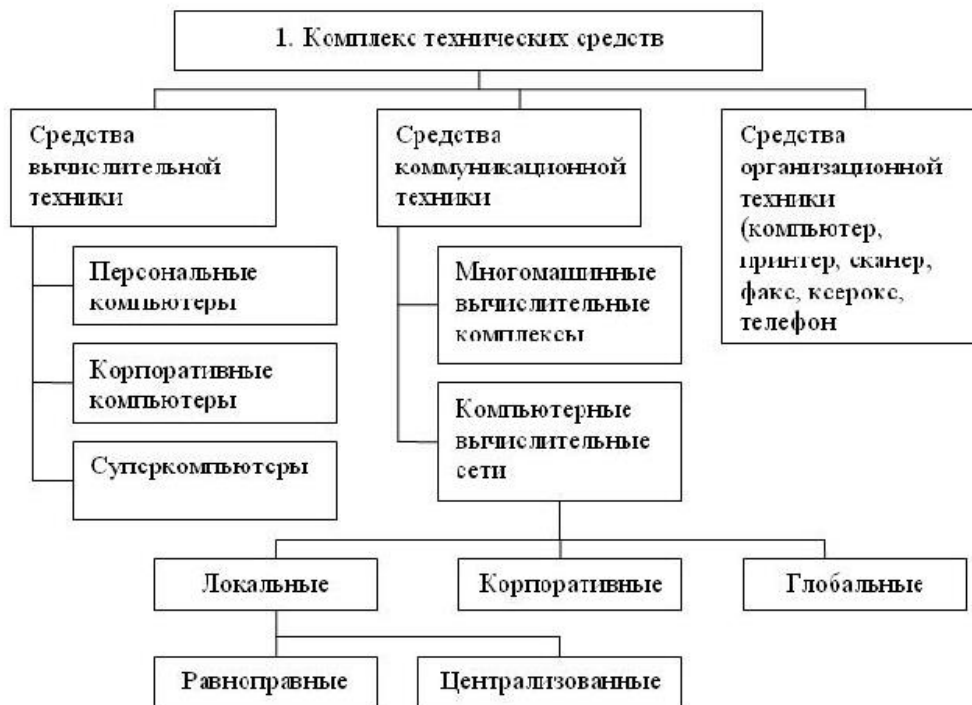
1. Комплекс технических средств

Средства вычислительной техники

Персональные компьютеры

Корпоративные компьютеры

Суперкомпьютеры

Средства коммуникационной техники

Многомашинные вычислительные комплексы

Компьютерные вычислительные сети

Средства организационной техники (компьютер, принтер, сканер, факс, ксерокс, телефон

Локальные

Корпоративные

Глобальные

Равноправные

Централизованные